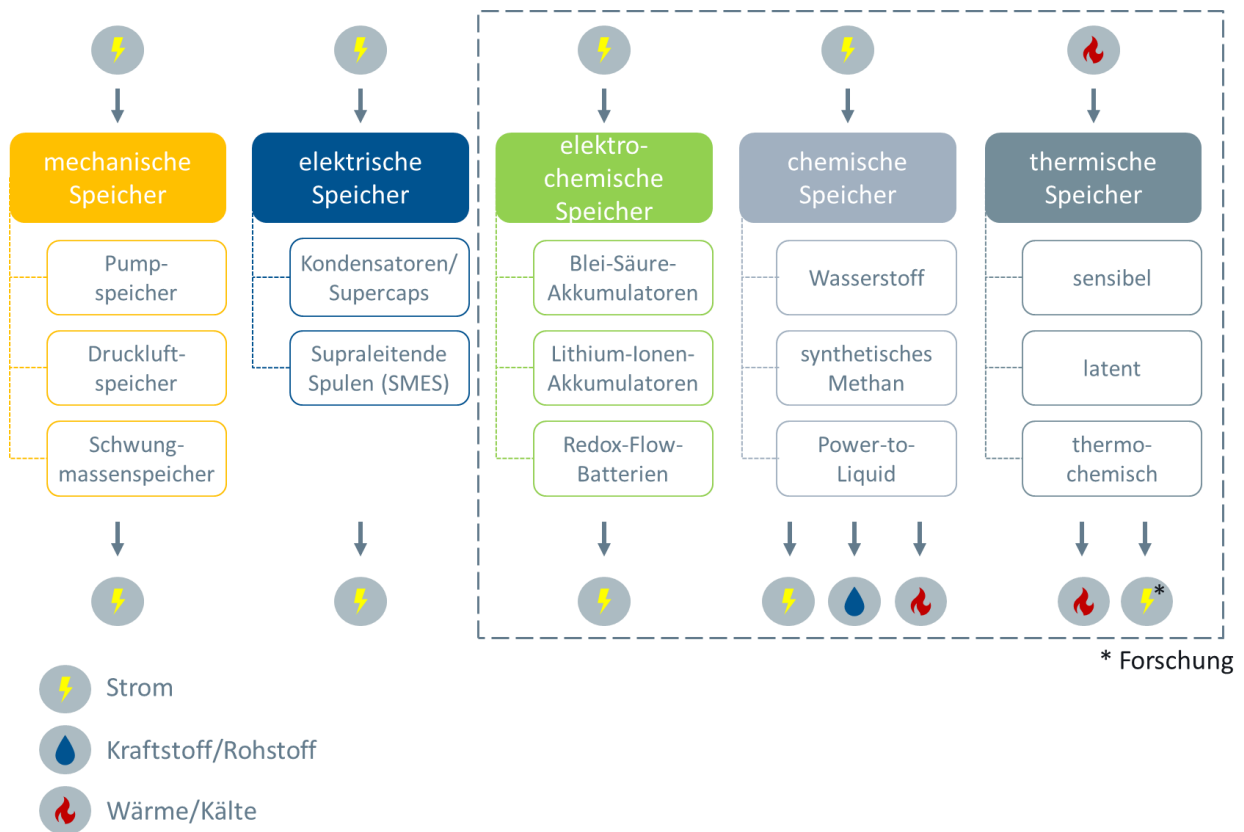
mechanische Speicher

Pumpspeicher

Druckluftspeicher

Schwungmassenspeicher

elektrische Speicher

Kondensatoren/ Supercaps

Supraleitende Spulen (SMES)

elektrochemische Speicher

Blei-Säure-Akkumulatoren

Lithium-Ionen-Akkumulatoren

Redox-Flow-Batterien

chemische Speicher

Wasserstoff

synthetisches Methan

Power-to-Liquid

thermische Speicher

sensibel

latent

thermochemisch

*

* Forschung

Strom

Kraftstoff/Rohstoff

Wärme/Kälte